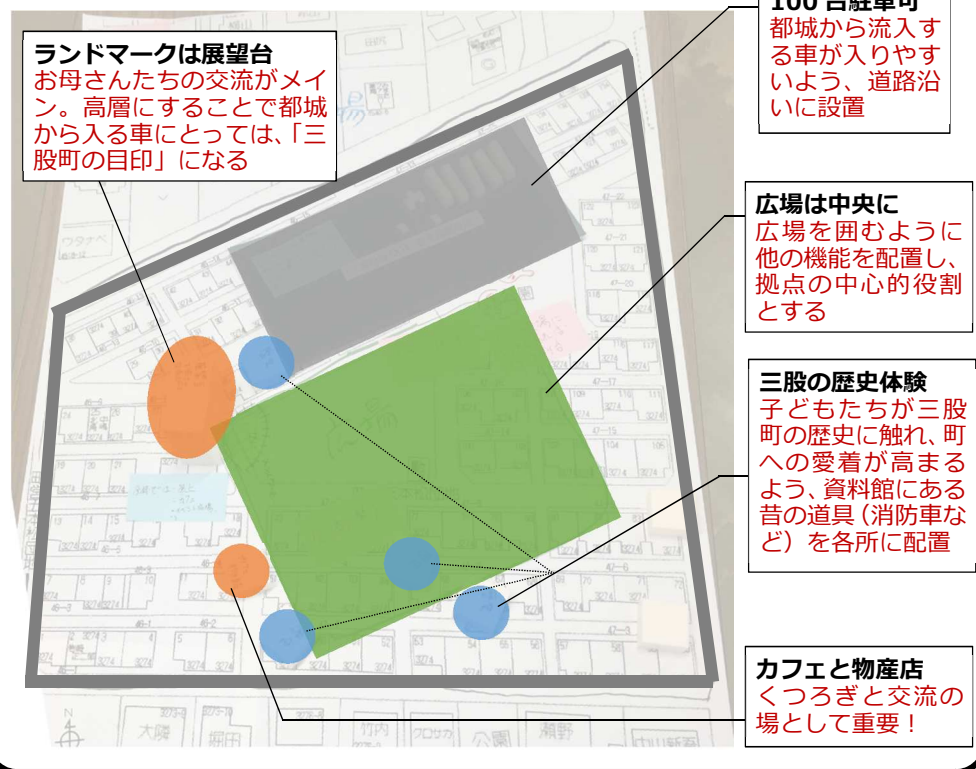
ランドマークは展望台
お母さんたちの交流がメイン。高層にすることで都城から入る車にとっては、「三股町の目印」になる

100 台駐車可
都城から流入する車が入りやすいよう、道路沿いに設置

広場は中央に
広場を囲むように他の機能を配置し、拠点の中心的役割とする

三股の歴史体験
子どもたちが三股町の歴史に触れ、町への愛着が高まるよう、資料館にある昔の道具（消防車など）を各所に配置

カフェと物産店
くつろぎと交流の場として重要！